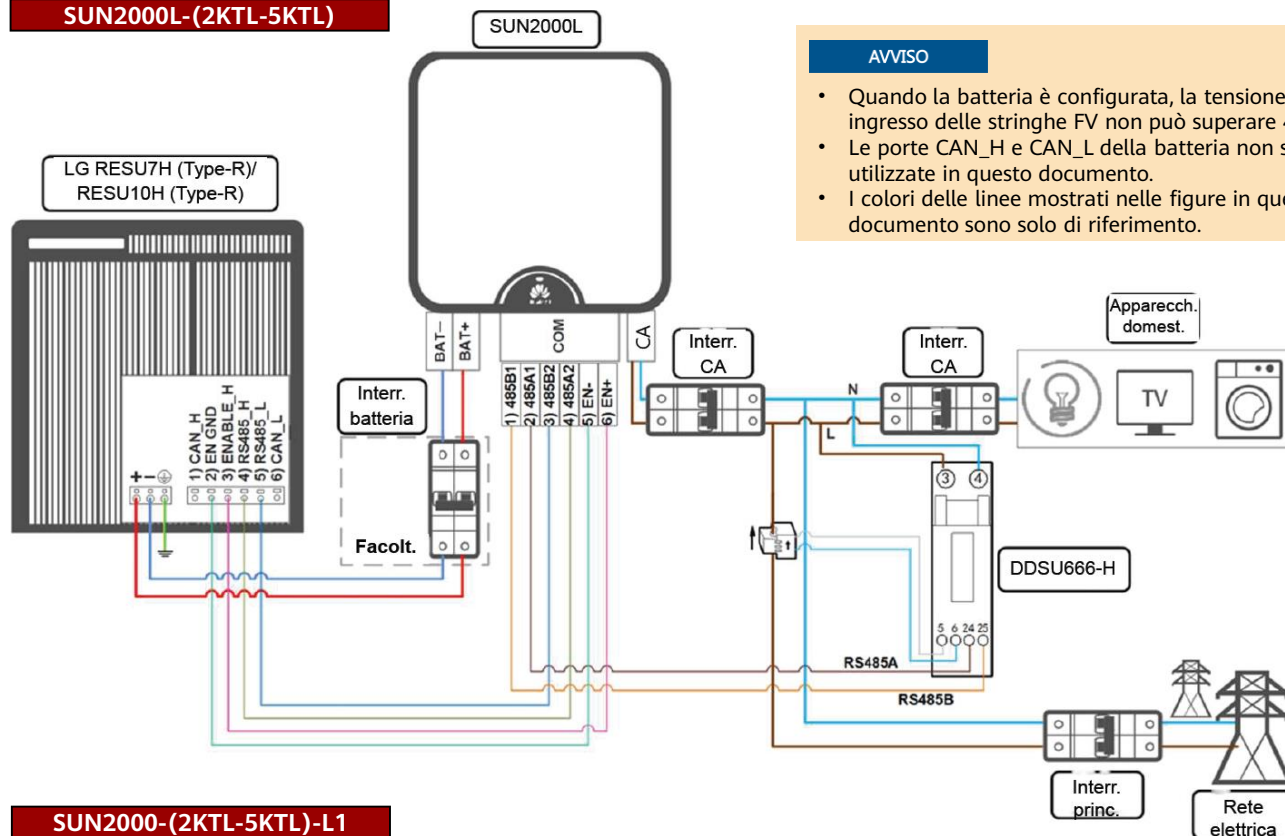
SUN2000L-(2KTL-5KTL)

SUN2000L

AVVISO

- Quando la batteria è configurata, la tensione ingresso delle stringhe FV non può superare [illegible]
- Le porte CAN_H e CAN_L della batteria non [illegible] utilizzate in questo documento.
- I colori delle linee mostrati nelle figure in qu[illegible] documento sono solo di riferimento.

LG RESU7H (Type-R)/ RESU10H (Type-R)

+ −

1) CAN_H
2) EN GND
3) ENABLE_H
4) RS485_H
5) RS485_L
6) CAN_L

BAT−
BAT+

COM

CA

1) 485B1
2) 485A1
3) 485B2
4) 485A2
5) EN-
6) EN+

Interr. batteria

Facolt.

Interr. CA

Interr. CA

N

L

Apparecch. domest.

TV

③ ④

DDSU666-H

5 6 24 25

RS485A

RS485B

Interr. princ.

Rete elettrica

SUN2000-(2KTL-5KTL)-L1